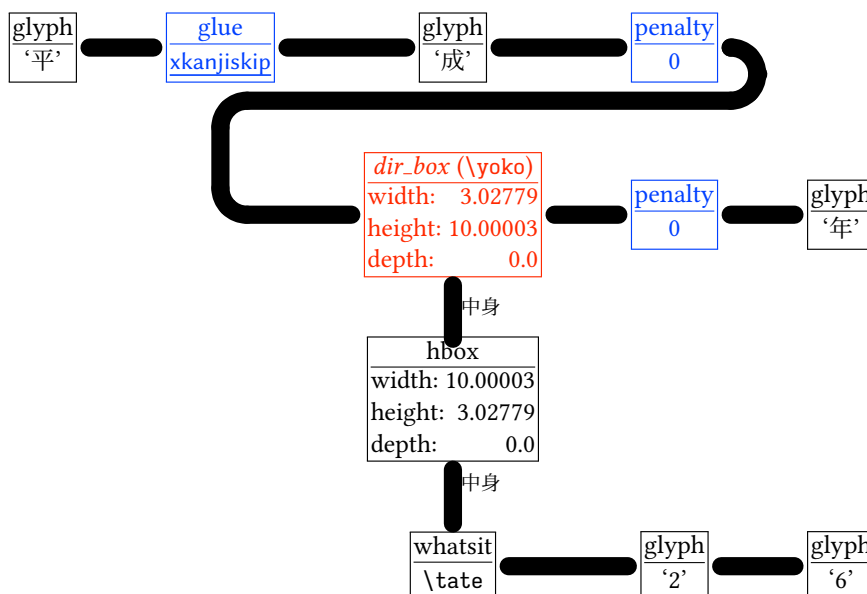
glyph
'平'

glue
xkanjiskip

glyph
'成'

penalty
0

*dir_box* (\yoko)
width: 3.02779
height: 10.00003
depth: 0.0

penalty
0

glyph
'年'

中身

hbox
width: 10.00003
height: 3.02779
depth: 0.0

中身

whatsit
\tate

glyph
'2'

glyph
'6'